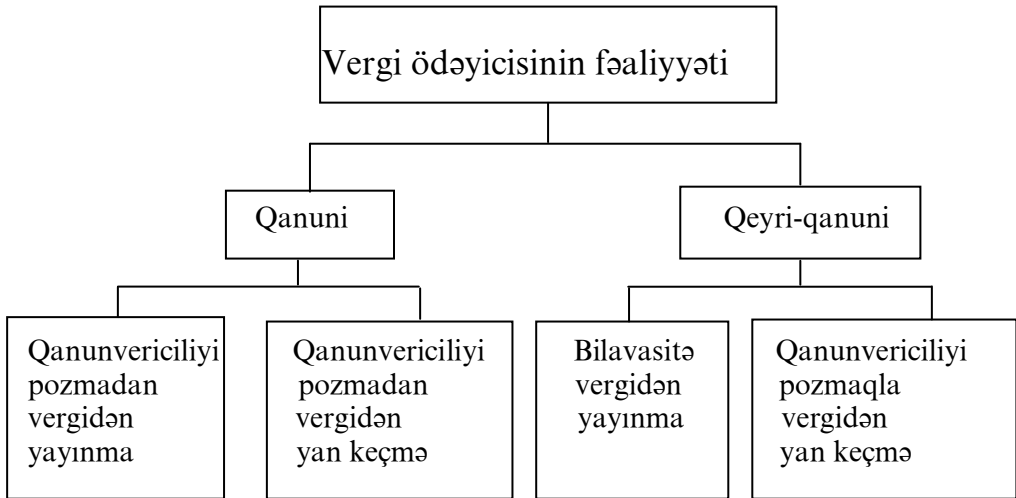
Vergi ödəyicisinin fəaliyyəti

Qanuni

Qeyri-qanuni

Qanunvericiliyi pozmadan vergidən yayınma

Qanunvericiliyi pozmadan vergidən yan keçmə

Bilavasitə vergidən yayınma

Qanunvericiliyi pozmaqla vergidən yan keçmə